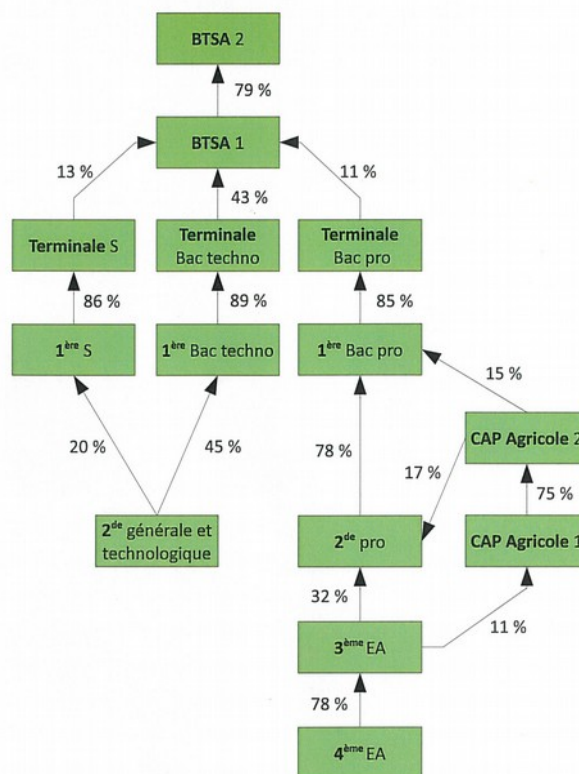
BTSA 2

79 %

BTSA 1

13 %

43 %

11 %

Terminale S

Terminale Bac techno

Terminale Bac pro

86 %

89 %

85 %

1$^{ère}$ S

1$^{ère}$ Bac techno

1$^{ère}$ Bac pro

15 %

20 %

45 %

78 %

CAP Agricole 2

17 %

75 %

2$^{de}$ générale et technologique

2$^{de}$ pro

CAP Agricole 1

32 %

11 %

3$^{ème}$ EA

78 %

4$^{ème}$ EA